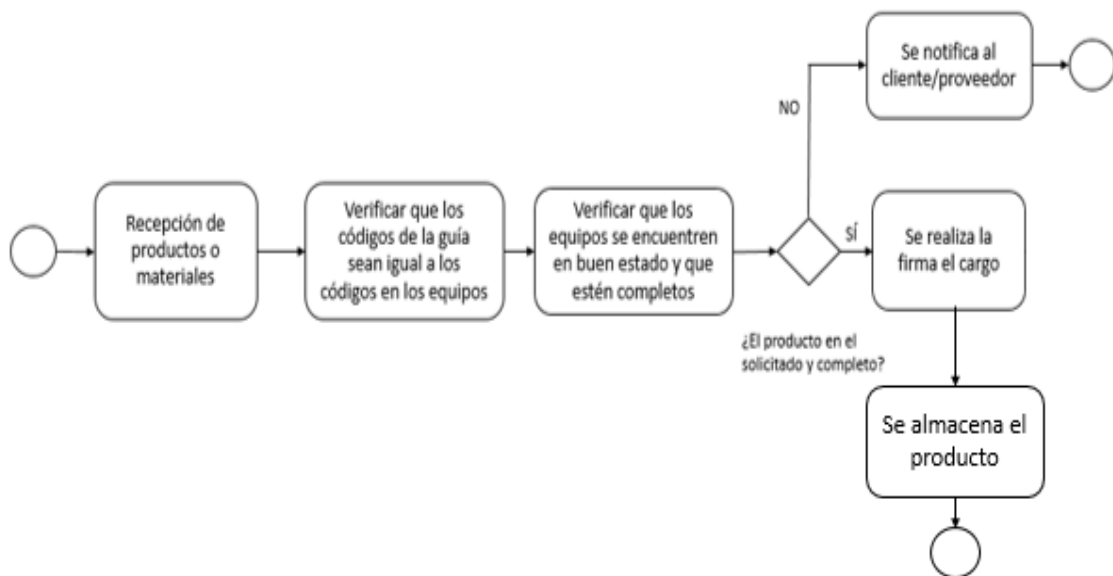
Recepción de productos o materiales

Verificar que los códigos de la guía sean igual a los códigos en los equipos

Verificar que los equipos se encuentren en buen estado y que estén completos

¿El producto en el solicitado y completo?

NO

Se notifica al cliente/proveedor

SÍ

Se realiza la firma el cargo

Se almacena el producto